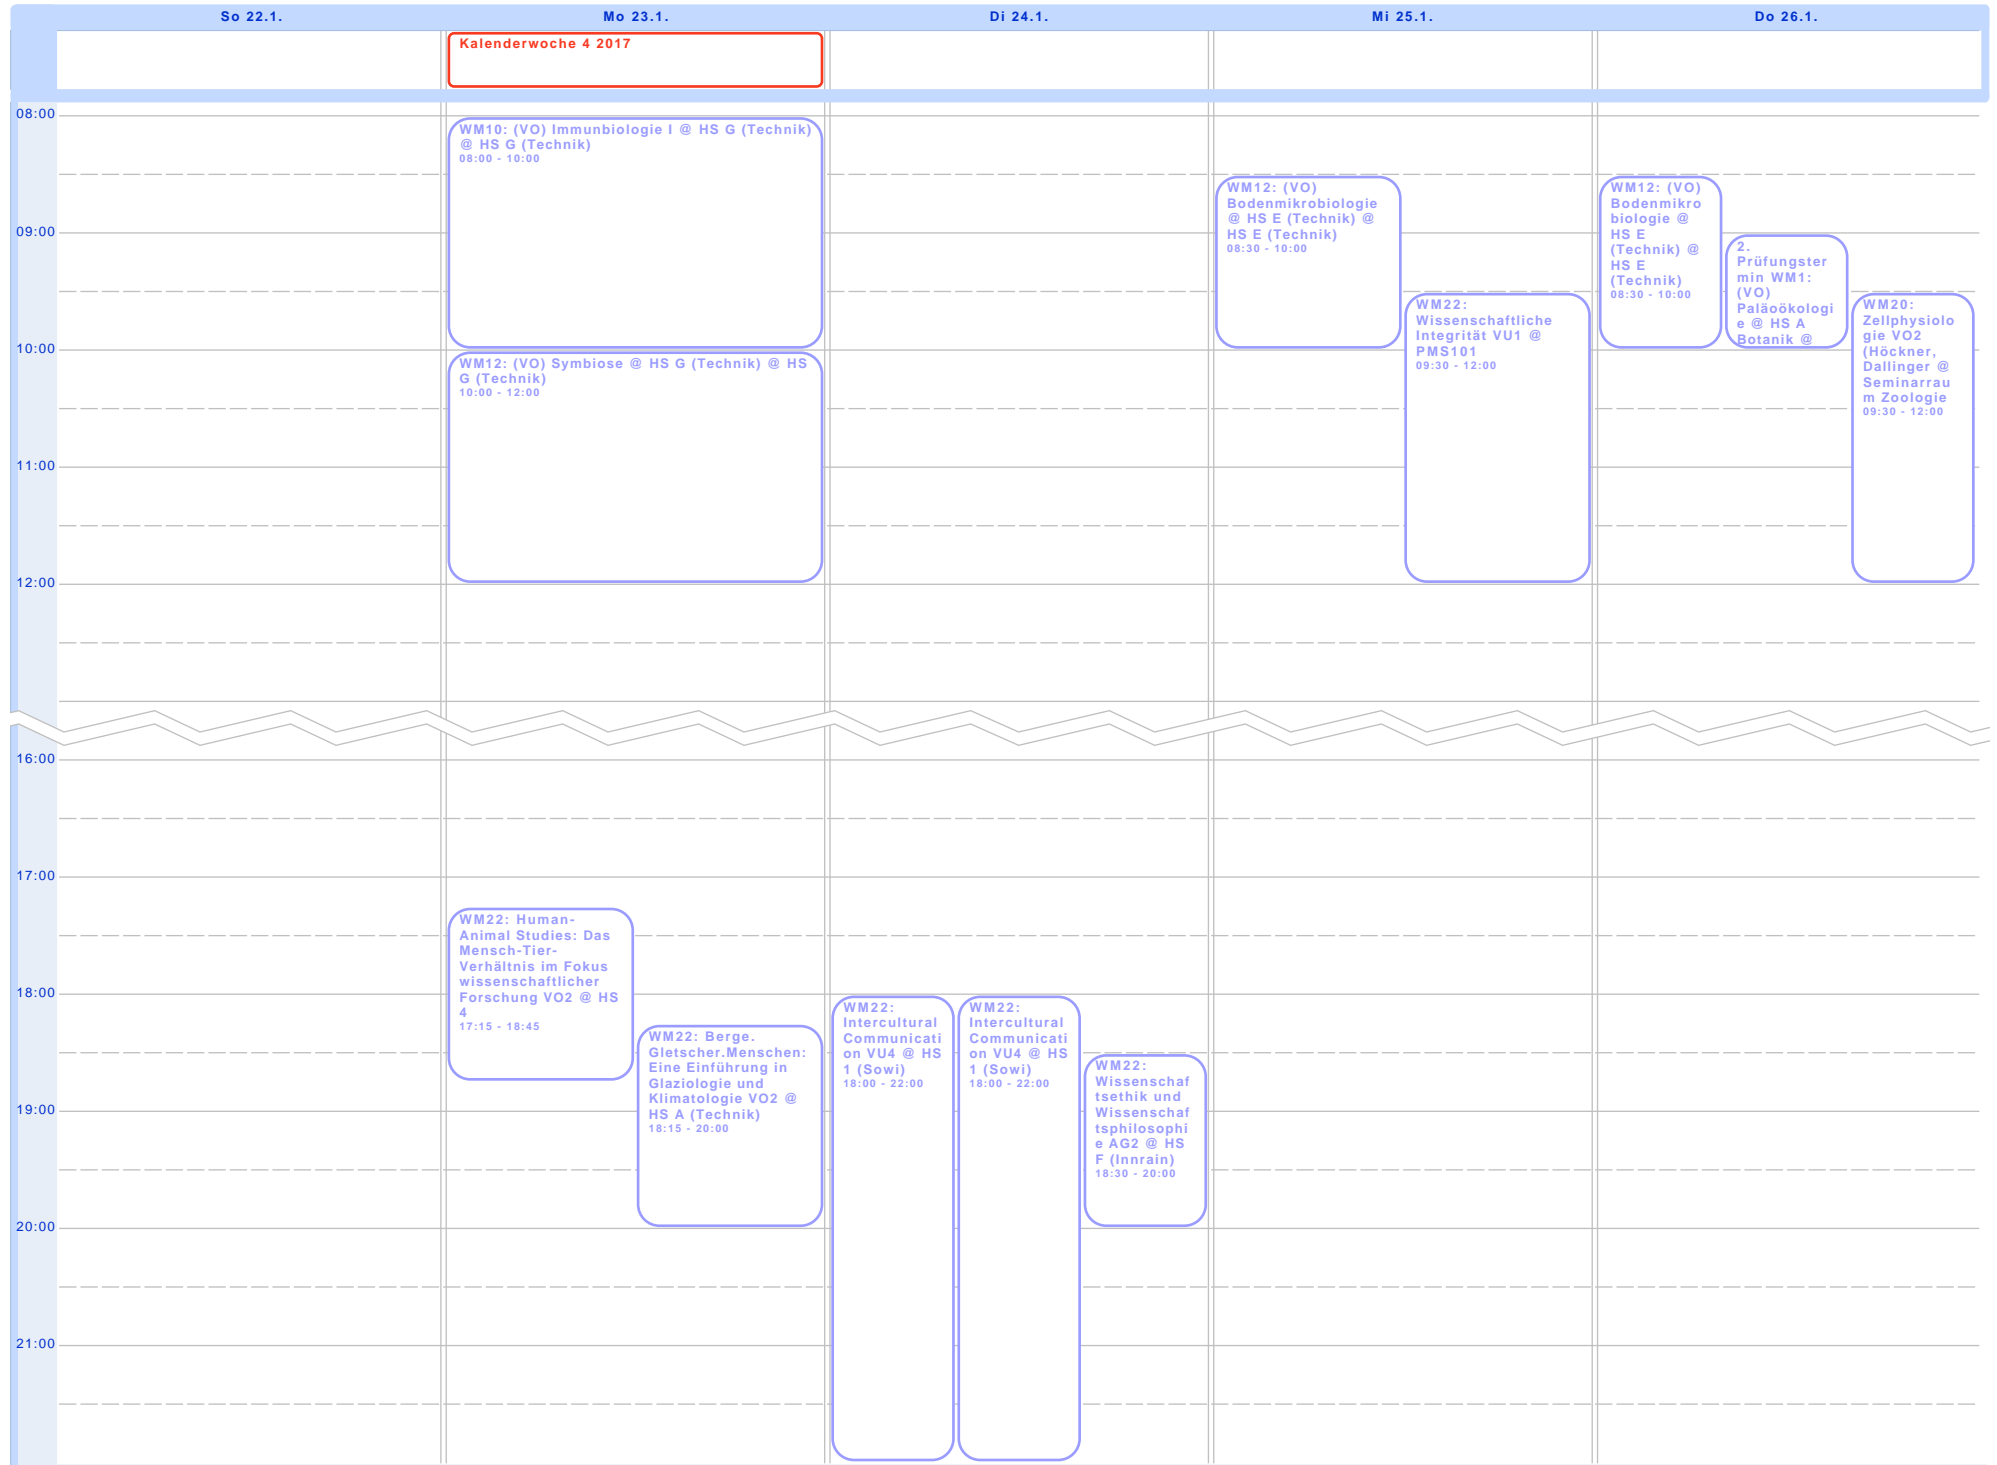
So 22.1. Mo 23.1. Di 24.1. Mi 25.1. Do 26.1.

Kalenderwoche 4 2017

08:00
09:00
10:00
11:00
12:00
16:00
17:00
18:00
19:00
20:00
21:00

WM10: (VO) Immunbiologie I @ HS G (Technik) @ HS G (Technik)
08:00 - 10:00

WM12: (VO) Symbiose @ HS G (Technik) @ HS G (Technik)
10:00 - 12:00

WM22: Human-Animal Studies: Das Mensch-Tier-Verhältnis im Fokus wissenschaftlicher Forschung VO2 @ HS 4
17:15 - 18:45

WM22: Berge. Gletscher.Menschen: Eine Einführung in Glaziologie und Klimatologie VO2 @ HS A (Technik)
18:15 - 20:00

WM22: Intercultural Communication VU4 @ HS 1 (Sowi)
18:00 - 22:00

WM22: Intercultural Communication VU4 @ HS 1 (Sowi)
18:00 - 22:00

WM22: Wissenschaftsethik und Wissenschaftsphilosophie AG2 @ HS F (Innrain)
18:30 - 20:00

WM12: (VO) Bodenmikrobiologie @ HS E (Technik) @ HS E (Technik)
08:30 - 10:00

WM22: Wissenschaftliche Integrität VU1 @ PMS101
09:30 - 12:00

WM12: (VO) Bodenmikrobiologie @ HS E (Technik) @ HS E (Technik)
08:30 - 10:00

2. Prüfungstermin WM1: (VO) Paläoökologie @ HS A Botanik @

WM20: Zellphysiologie VO2 (Höckner, Dallinger @ Seminarraum Zoologie
09:30 - 12:00